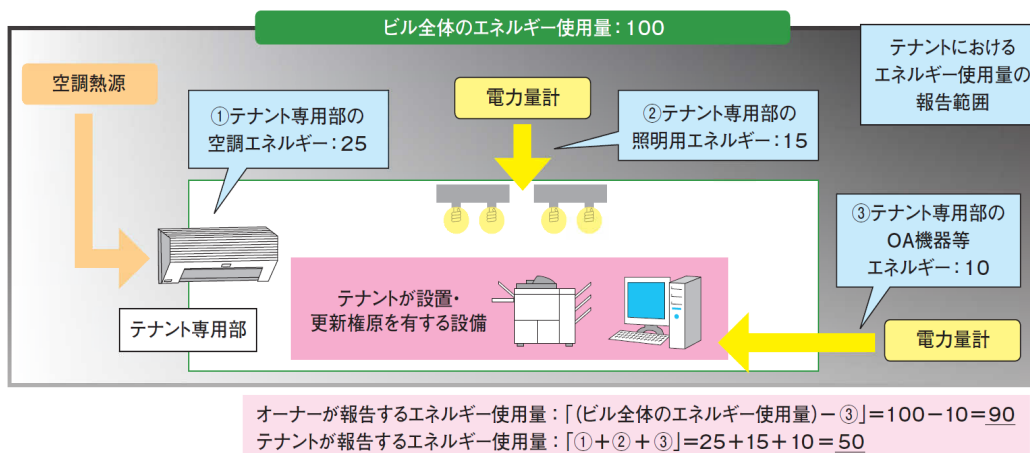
ビル全体のエネルギー使用量：100

テナントにおけるエネルギー使用量の報告範囲

空調熱源

①テナント専用部の空調エネルギー：25

電力量計

②テナント専用部の照明用エネルギー：15

③テナント専用部のOA機器等エネルギー：10

テナントが設置・更新権原を有する設備

テナント専用部

電力量計

オーナーが報告するエネルギー使用量：「(ビル全体のエネルギー使用量)－③」＝100－10＝90
テナントが報告するエネルギー使用量：「①＋②＋③」＝25＋15＋10＝50